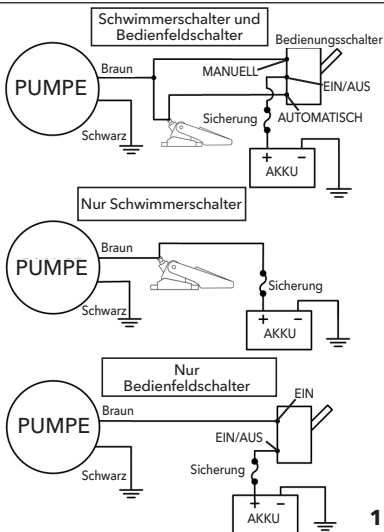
Schwimmerschalter und Bedienfeldschalter

Bedienungsschalter

PUMPE

Braun

MANUELL

EIN/AUS

Sicherung

AUTOMATISCH

Schwarz

+ −

AKKU

Nur Schwimmerschalter

PUMPE

Braun

Sicherung

Schwarz

+ −

AKKU

Nur Bedienfeldschalter

EIN

PUMPE

Braun

EIN/AUS

Sicherung

Schwarz

+ −

AKKU

1